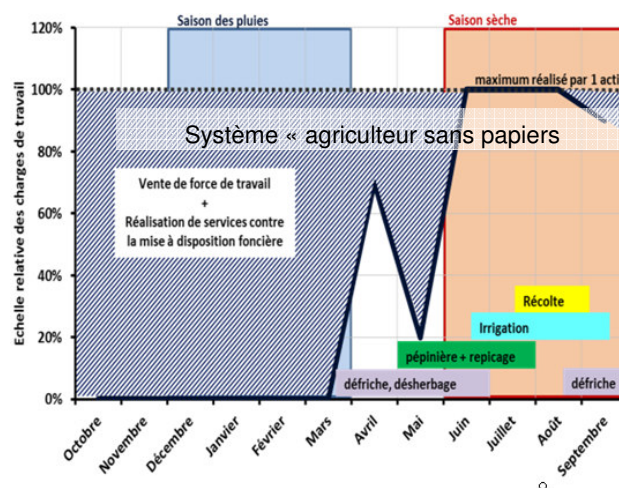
Saison des pluies

Saison sèche

120%

100%

80%

60%

40%

20%

0%

Echelle relative des charges de travail

maximum réalisé par 1 acti

Système « agriculteur sans papiers

Vente de force de travail
+
Réalisation de services contre la mise à disposition foncière

Récolte

Irrigation

pépinière + repiçage

défriche, désherbage

défriche

Octobre

Novembre

Décembre

Janvier

Février

Mars

Avril

Mai

Juin

Juillet

Août

Septembre

8